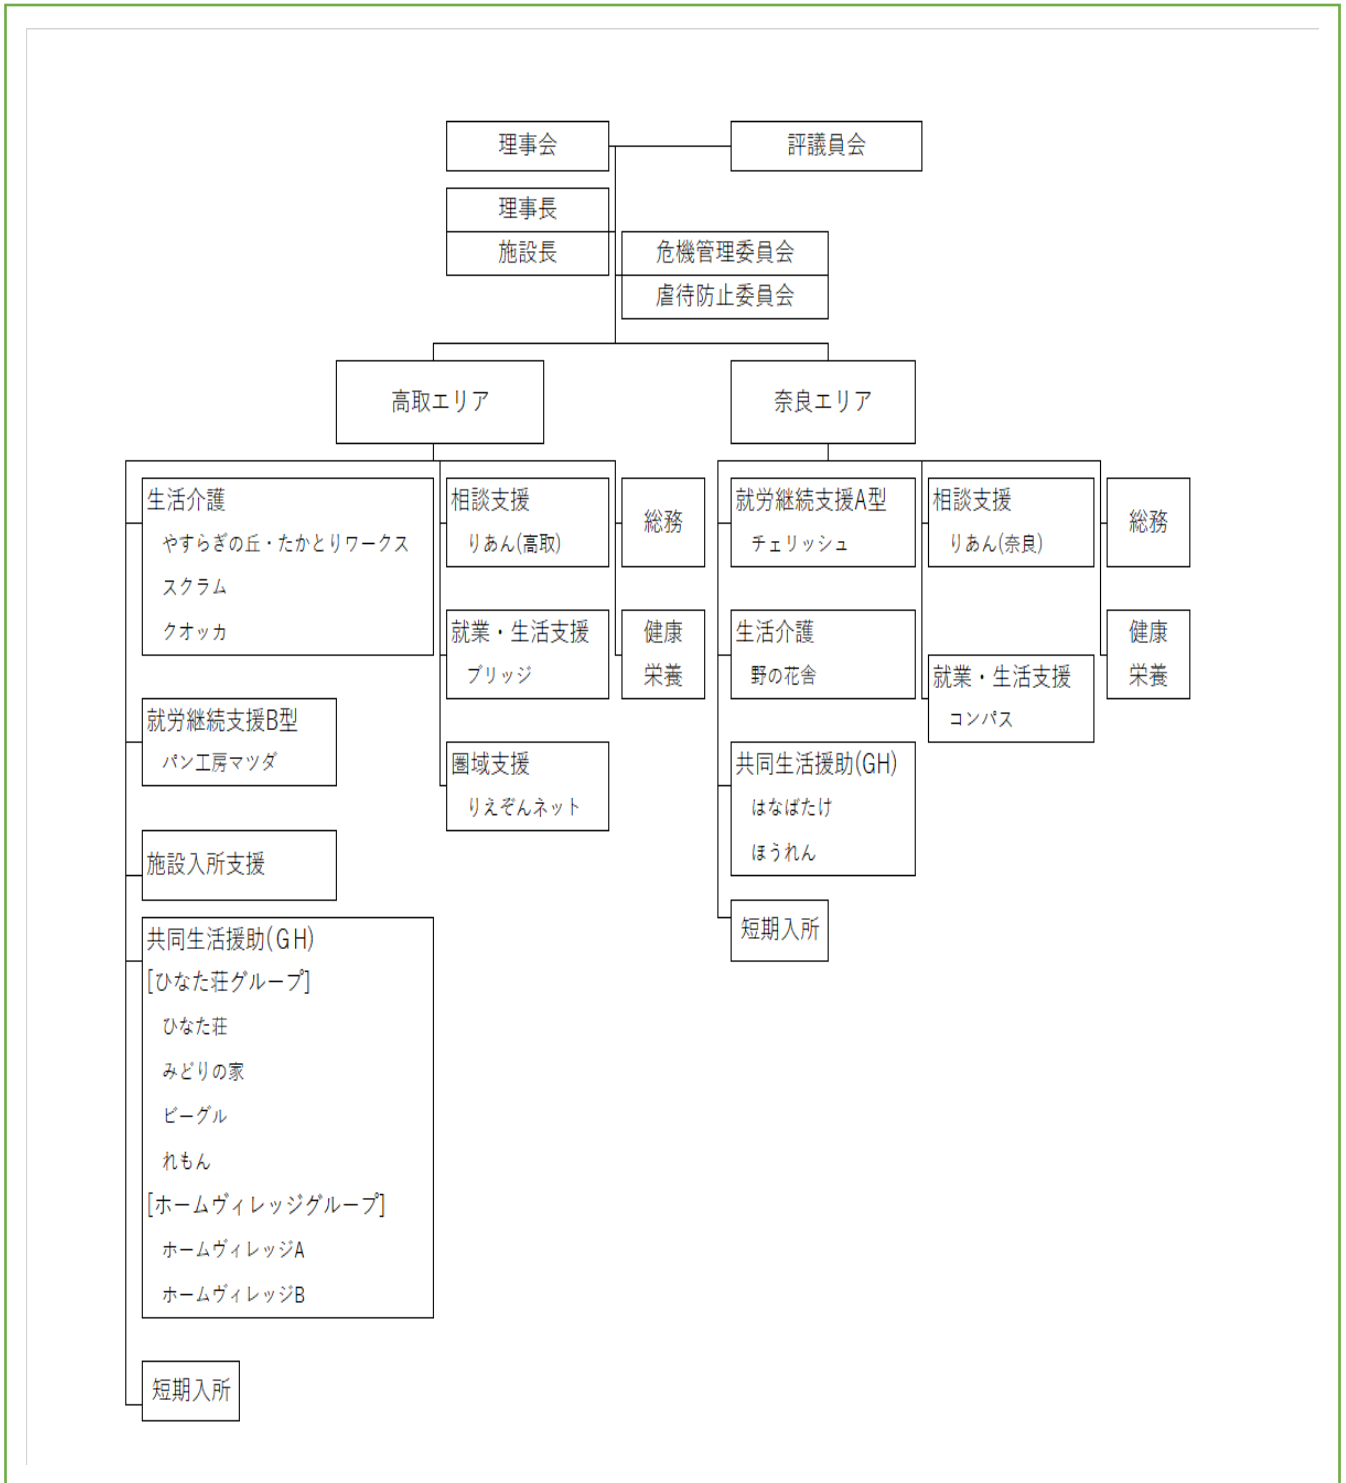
理事会

評議員会

理事長

施設長

危機管理委員会

虐待防止委員会

高取エリア

奈良エリア

生活介護
やすらぎの丘・たかとりワークス
スクラム
クオッカ

相談支援
りあん(高取)

総務

就業・生活支援
ブリッジ

健康
栄養

圏域支援
りえぞんネット

就労継続支援B型
パン工房マツダ

施設入所支援

共同生活援助(GH)
[ひなた荘グループ]
ひなた荘
みどりの家
ビーグル
れもん
[ホームヴィレッジグループ]
ホームヴィレッジA
ホームヴィレッジB

短期入所

就労継続支援A型
チェリッシュ

相談支援
りあん(奈良)

総務

生活介護
野の花舎

健康
栄養

就業・生活支援
コンパス

共同生活援助(GH)
はなばたけ
ほうれん

短期入所